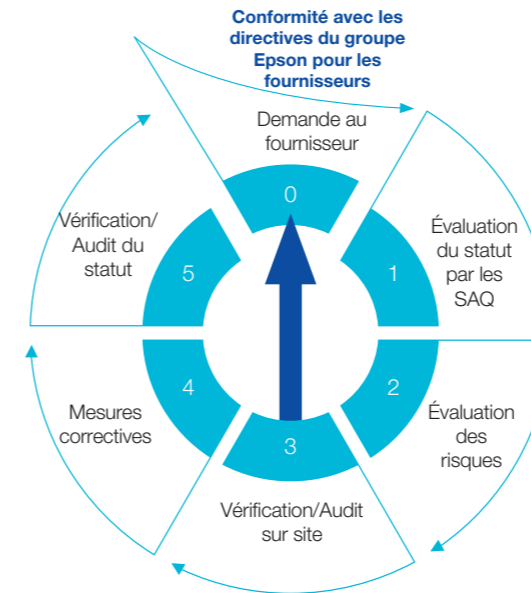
Conformité avec les directives du groupe Epson pour les fournisseurs

Demande au fournisseur

0

Évaluation du statut par les SAQ

1

Évaluation des risques

2

Vérification/Audit sur site

3

Mesures correctives

4

Vérification/ Audit du statut

5